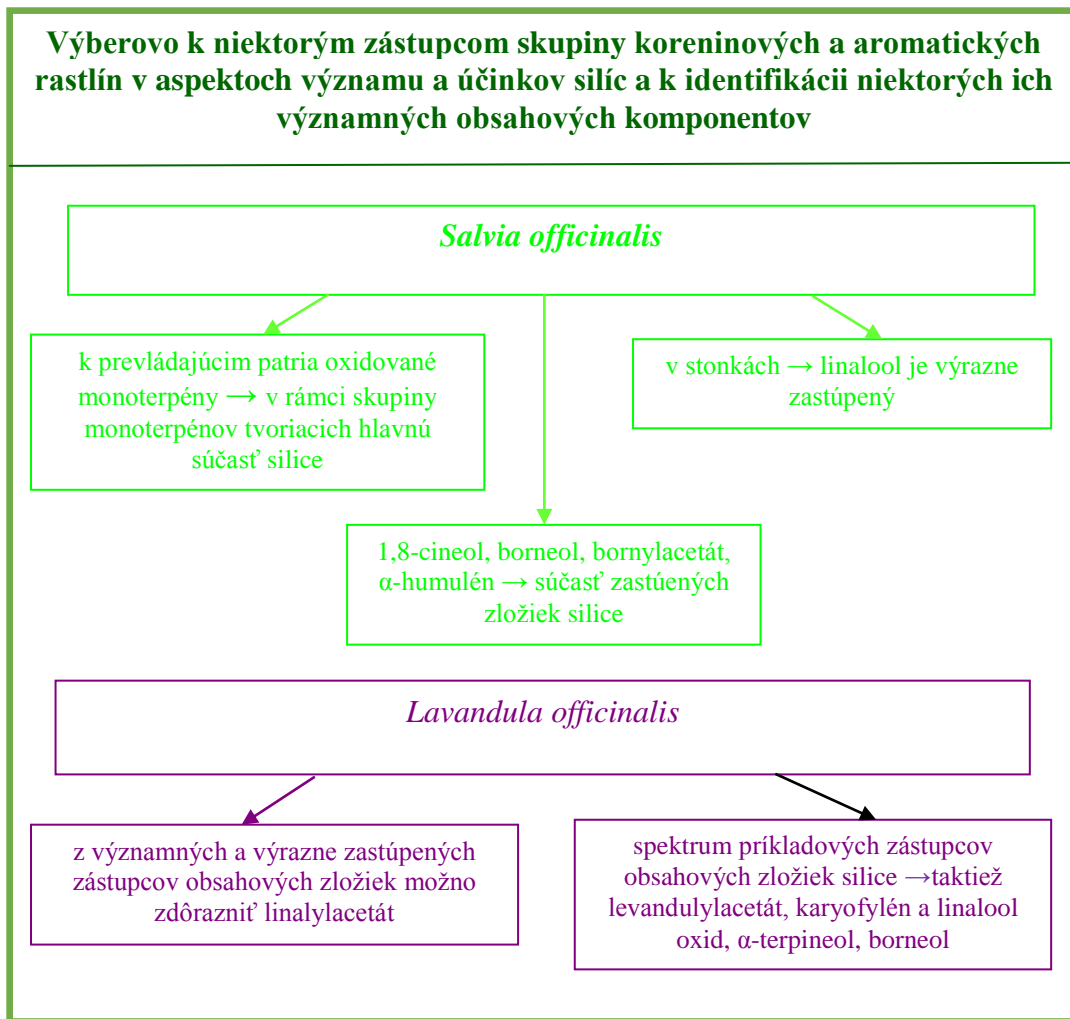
Výberovo k niektorým zástupcom skupiny koreninových a aromatických rastlín v aspektoch významu a účinkov silíc a k identifikácii niektorých ich významných obsahových komponentov

*Salvia officinalis*

k prevládajúcim patria oxidované monoterpény ⟶ v rámci skupiny monoterpénov tvoriacich hlavnú súčasť silice

v stonkách → linalool je výrazne zastúpený

1,8-cineol, borneol, bornylacetát, α-humulén → súčasť zastúených zložiek silice

*Lavandula officinalis*

z významných a výrazne zastúpených zástupcov obsahových zložiek možno zdôrazniť linalylacetát

spektrum príkladových zástupcov obsahových zložiek silice →taktiež levandulylacetát, karyofylén a linalool oxid, α-terpineol, borneol